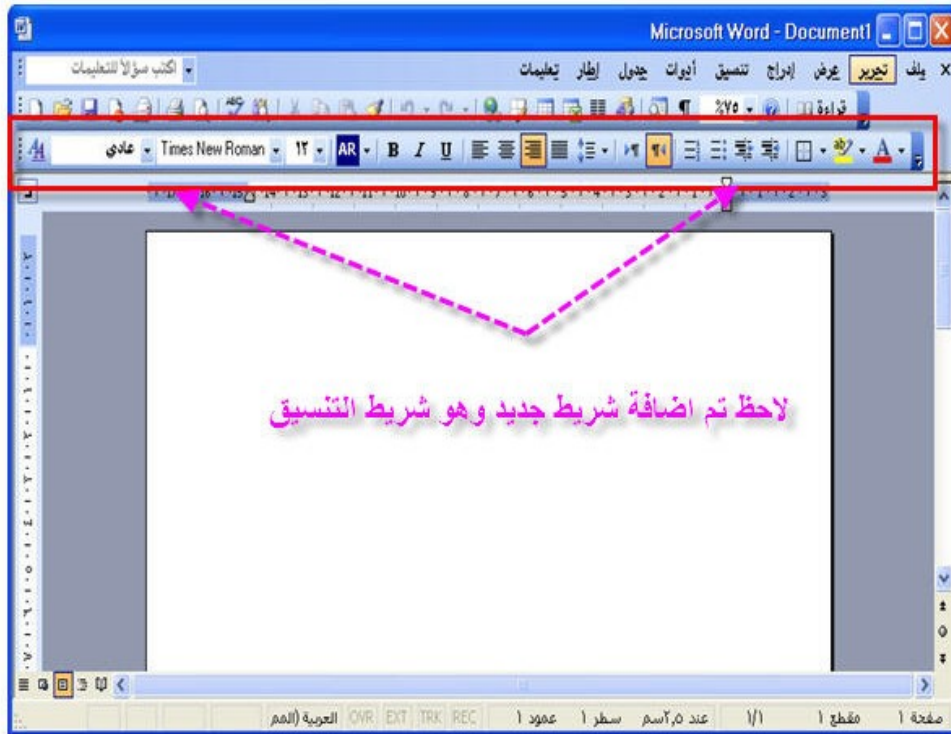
Microsoft Word - Document1

ملف تحرير عرض إدراج تنسيق أدوات جدول إطار تعليمات

اكتب سؤالاً للتعليمات

٧٥% قراءة

عادي Times New Roman ١٢ AR B I U

لاحظ تم اضافة شريط جديد وهو شريط التنسيق

صفحة ١ مقطع ١ ١/١ عند ٢,٥سم سطر ١ عمود ١ REC TRK EXT OVR العربية (المم